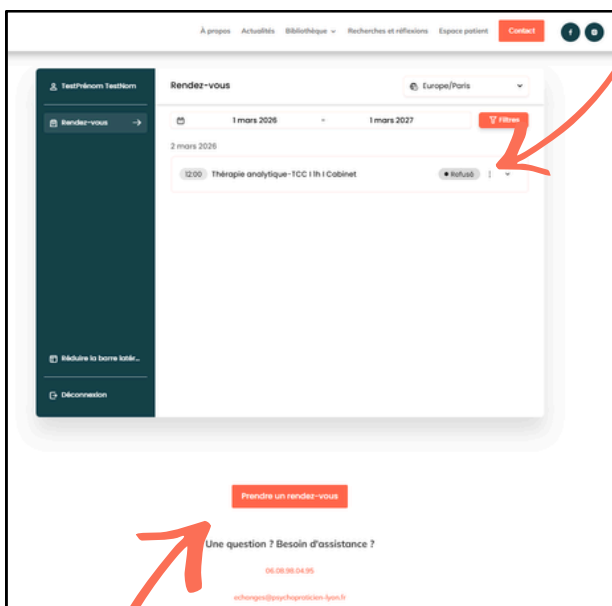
À propos Actualités Bibliothèque Recherches et réflexions Espace patient Contact

TestPrénom TestNom
Rendez-vous
Réduire la barre latér...
Déconnexion

Rendez-vous
Europe/Paris
1 mars 2026 - 1 mars 2027
Filtrer
2 mars 2026
12:00 Thérapie analytique-TCC | 1h | Cabinet
Refusé

Prendre un rendez-vous
Une question ? Besoin d'assistance ?
06.08.98.04.95
echanges@psychopraticien-lyon.fr